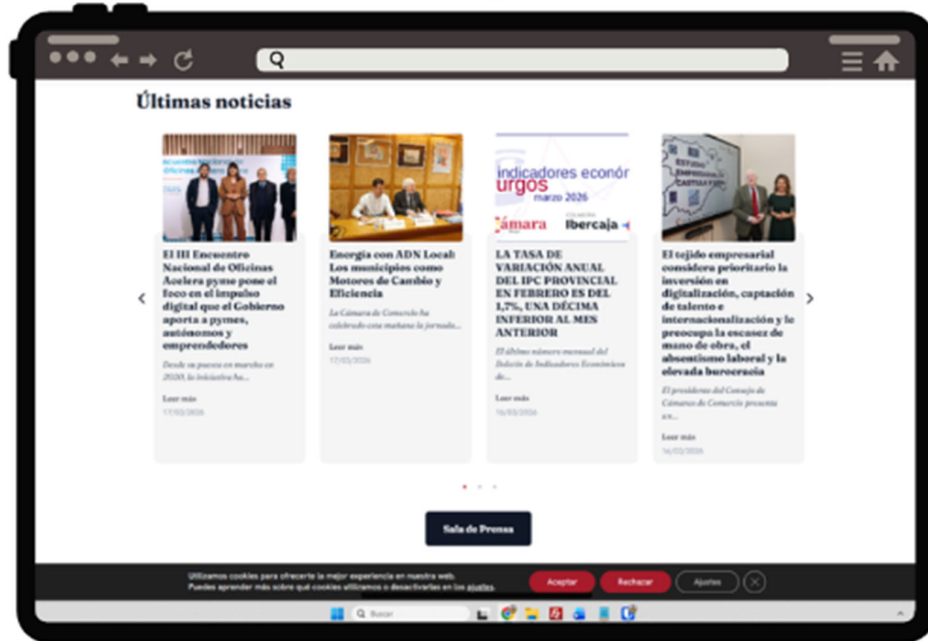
Últimas noticias

El III Encuentro Nacional de Oficinas Acelera pyme pone el foco en el impulso digital que el Gobierno aporta a pymes, autónomos y emprendedores

Desde su puesta en marcha en 2020, la iniciativa ha...

Leer más
17/03/2026

Energía con ADN Local: Los municipios como Motores de Cambio y Eficiencia

La Cámara de Comercio ha celebrado esta mañana la jornada...

Leer más
17/03/2026

indicadores econór
urgos
marzo 2026
ámara
Ibercaja

LA TASA DE VARIACIÓN ANUAL DEL IPC PROVINCIAL EN FEBRERO ES DEL 1,7%, UNA DÉCIMA INFERIOR AL MES ANTERIOR

El último número mensual del Boletín de Indicadores Económicos de...

Leer más
16/03/2026

El tejido empresarial considera prioritario la inversión en digitalización, captación de talento e internacionalización y le preocupa la escasez de mano de obra, el absentismo laboral y la elevada burocracia

El presidente del Consejo de Cámaras de Comercio presenta un...

Leer más
16/03/2026

Sala de Prensa

Utilizamos cookies para ofrecerte la mejor experiencia en nuestra web.
Puedes aprender más sobre qué cookies utilizamos o desactivarlas en los ajustes.

Aceptar
Rechazar
Ajustes

Buscar